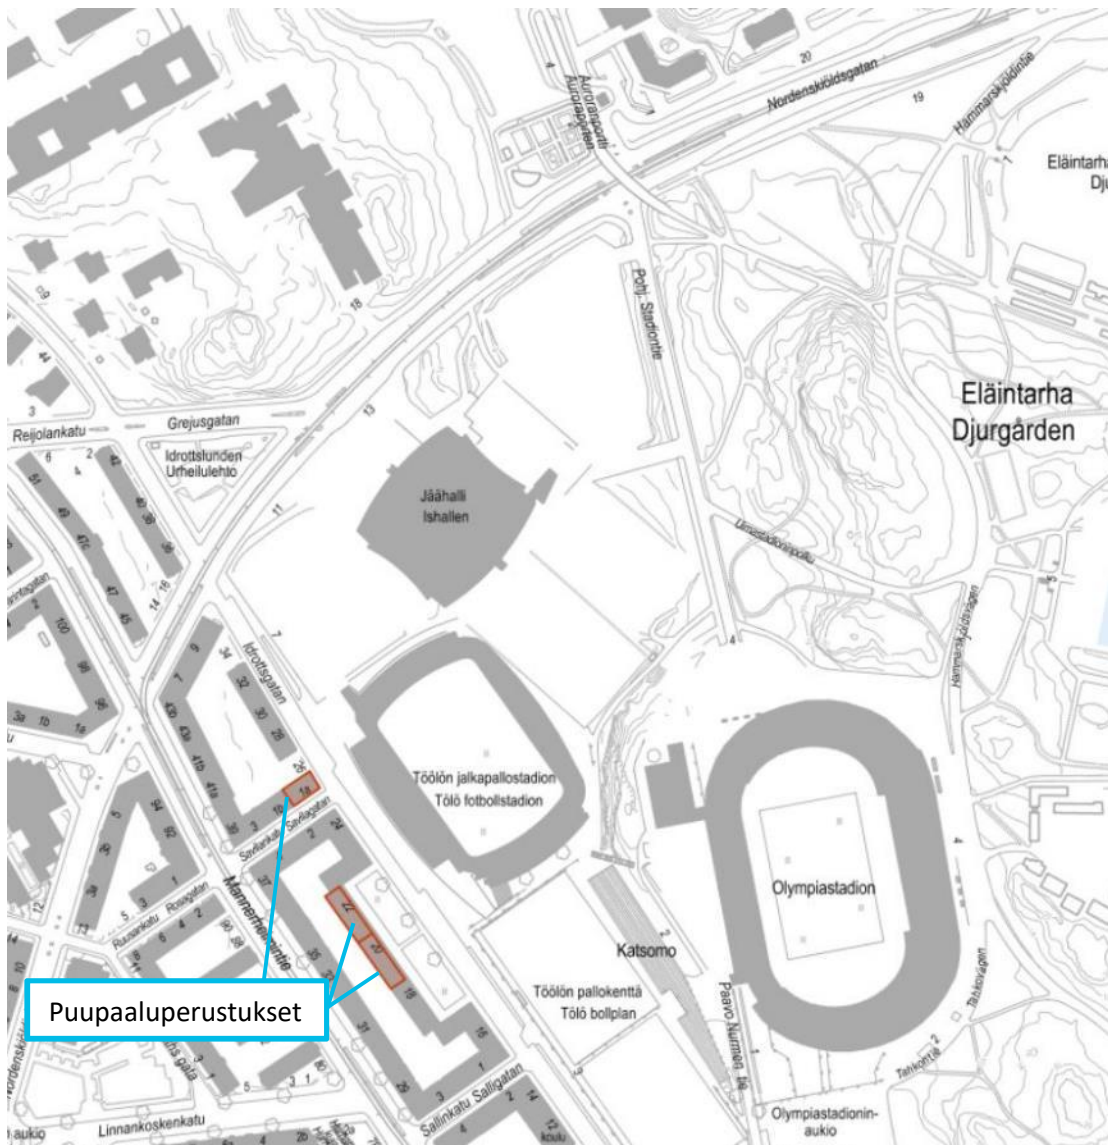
Nordenskiöldsgatan
Hammarskjöldintie
Aurorapolku
Aurorastigen
Eläintarha
Dju
Pohj. Stadiontie
Eläintarha
Djurgården
Grejusgatan
Reijolankatu
Idrottslunden
Urheilulehto
Jäähalli
Ishallen
Urheilustadionpolku
Idrottsgatan
Töölön jalkapallostadion
Tölö fotbollstadion
Olympiastadion
Katsomo
Töölön pallokenttä
Tölö bollplan
Paavo Nurmen tie
Mannerheimintie
Runeberginkatu
Sallinkatu Salligatan
Linnankoskenkatu
Olympiastadionin-aukio
Puupaaluperustukset
20
19
18
13
11
7
4
4
3
6
4
2
14
16
34
32
30
28
26
22
20
18
16
24
2
35
31
29
3
1